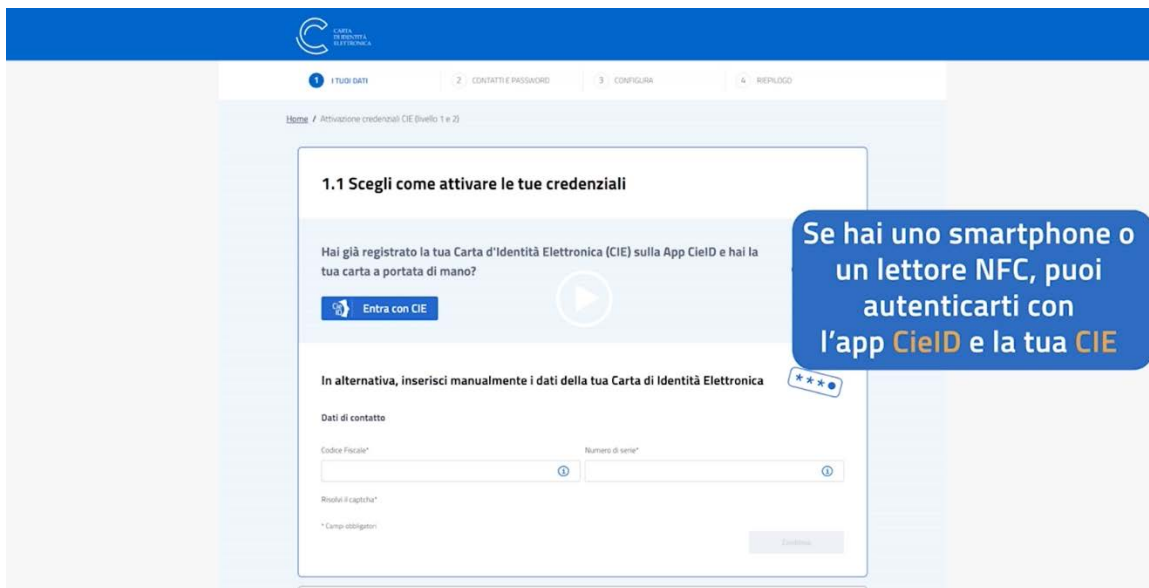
CARTA DI IDENTITÀ ELETTRONICA

1 I TUOI DATI
2 CONTATTI E PASSWORD
3 CONFIGURA
4 RIEPILOGO

Home / Attivazione credenziali CIE (livello 1 e 2)

1.1 Scegli come attivare le tue credenziali

Hai già registrato la tua Carta d'Identità Elettronica (CIE) sulla App CieID e hai la tua carta a portata di mano?

Entra con CIE

Se hai uno smartphone o un lettore NFC, puoi autenticarti con l'app CieID e la tua CIE

In alternativa, inserisci manualmente i dati della tua Carta di Identità Elettronica

Dati di contatto

Codice Fiscale*

Numero di serie*

Risolvi il captcha*

* Campi obbligatori

Continua